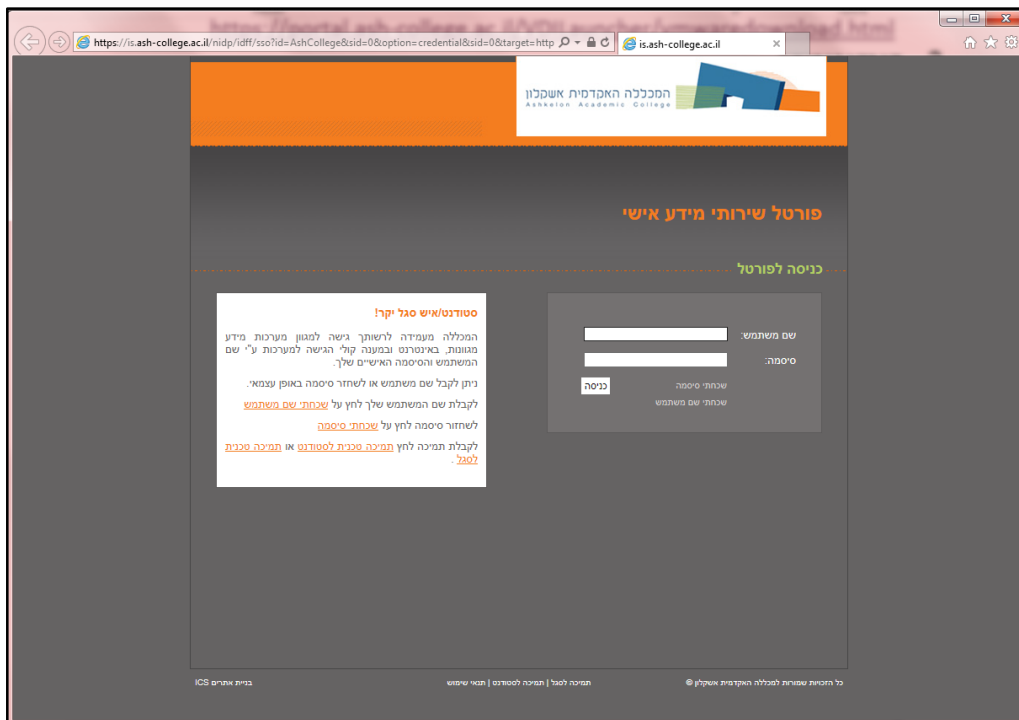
https://is.ash-college.ac.il/nidp/idff/sso?id=AshCollege&sid=0&option=credential&sid=0&target=http

is.ash-college.ac.il

המכללה האקדמית אשקלון
Ashkelon Academic College

פורטל שירותי מידע אישי

כניסה לפורטל

שם משתמש:

סיסמה:

כניסה

שכחתי סיסמה

שכחתי שם משתמש

סטודנט/איש סגל יקר!

המכללה מעמידה לרשותך גישה למגוון מערכות מידע מגוונות, באינטרנט ובמענה קולי. הגישה למערכות ע"י שם המשתמש והסיסמה האישיים שלך.

ניתן לקבל שם משתמש או לשחזר סיסמה באופן עצמאי.

לקבלת שם המשתמש שלך לחץ על שכחתי שם משתמש

לשחזור סיסמה לחץ על שכחתי סיסמה

לקבלת תמיכה לחץ תמיכה טכנית לסטודנט או תמיכה טכנית לסגל.

כל הזכויות שמורות למכללה האקדמית אשקלון ©

תמיכה לסגל | תמיכה לסטודנט | תנאי שימוש

בניית אתרים ICS